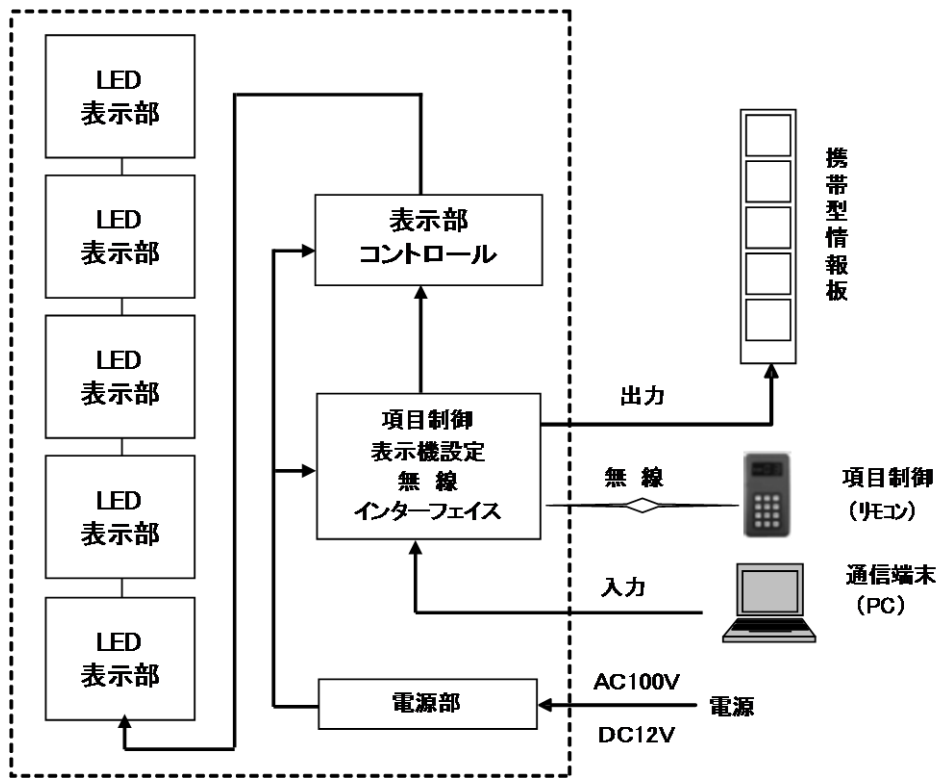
LED
表示部

LED
表示部

LED
表示部

LED
表示部

LED
表示部

表示部
コントロール

項目制御
表示機設定
無　線
インターフェイス

電源部

携
帯
型
情
報
板

出力

無　線

項目制御
（リモコン）

入力

通信端末
（PC）

AC100V
電源
DC12V